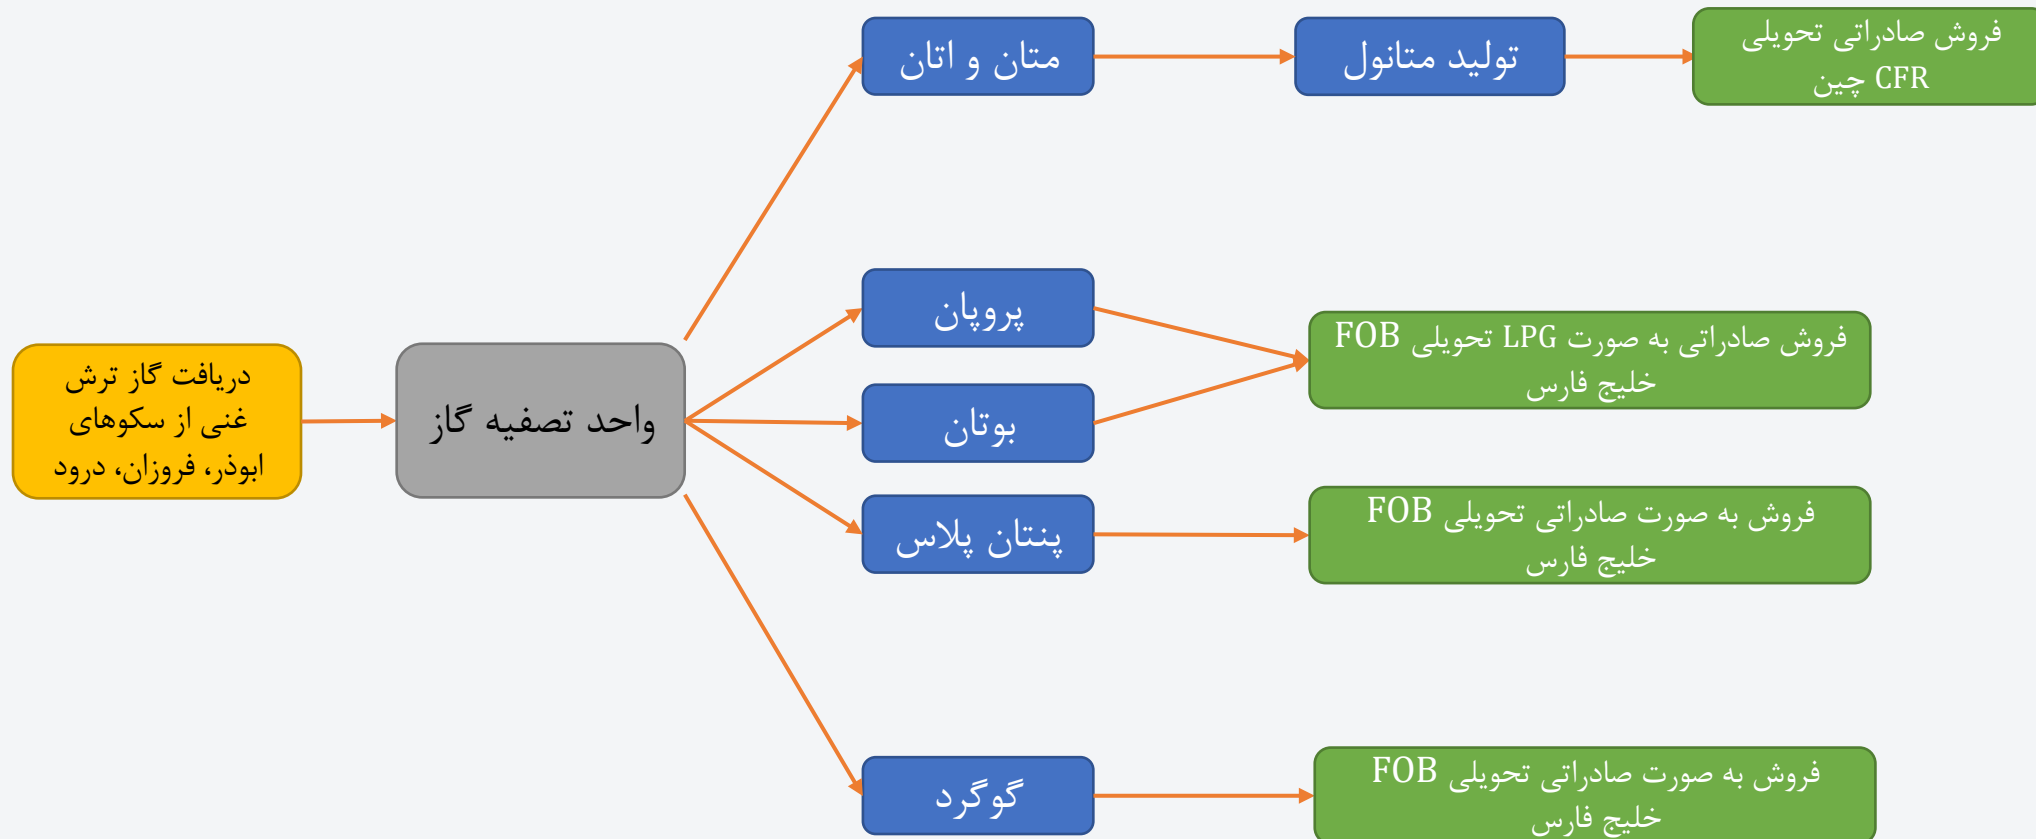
دریافت گاز ترش غنی از سکوهای ابوذر، فروزان، درود

واحد تصفیه گاز

متان و اتان

تولید متانول

فروش صادراتی تحویلی CFR چین

پروپان

بوتان

فروش صادراتی به صورت LPG تحویلی FOB خلیج فارس

پنتان پلاس

فروش به صورت صادراتی تحویلی FOB خلیج فارس

گوگرد

فروش به صورت صادراتی تحویلی FOB خلیج فارس